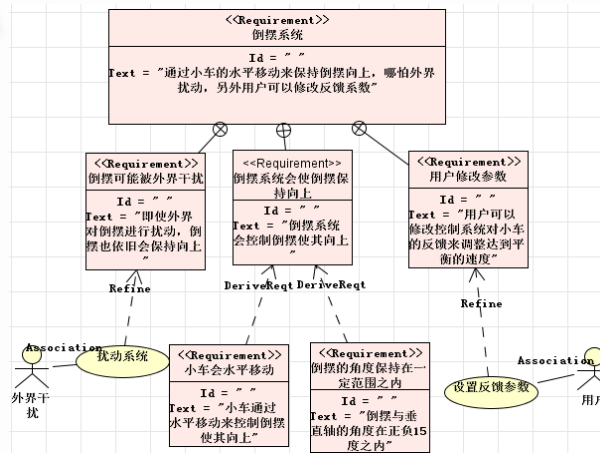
<<Requirement>>
倒摆系统

Id = " "
Text = "通过小车的水平移动来保持倒摆向上，哪怕外界扰动，另外用户可以修改反馈系数"

<<Requirement>>
倒摆可能被外界干扰

Id = " "
Text = "即使外界对倒摆进行扰动，倒摆也依旧会保持向上"

<<Requirement>>
倒摆系统会使倒摆保持向上

Id = " "
Text = "倒摆系统会控制倒摆使其向上"

<<Requirement>>
用户修改参数

Id = " "
Text = "用户可以修改控制系统对小车的反馈来调整达到平衡的速度"

Refine

DeriveReqt

DeriveReqt

Refine

Association

扰动系统

外界干扰

<<Requirement>>
小车会水平移动

Id = " "
Text = "小车通过水平移动来控制倒摆使其向上"

<<Requirement>>
倒摆的角度保持在一定范围之内

Id = " "
Text = "倒摆与垂直轴的角度在正负15度之内"

Association

设置反馈参数

用户